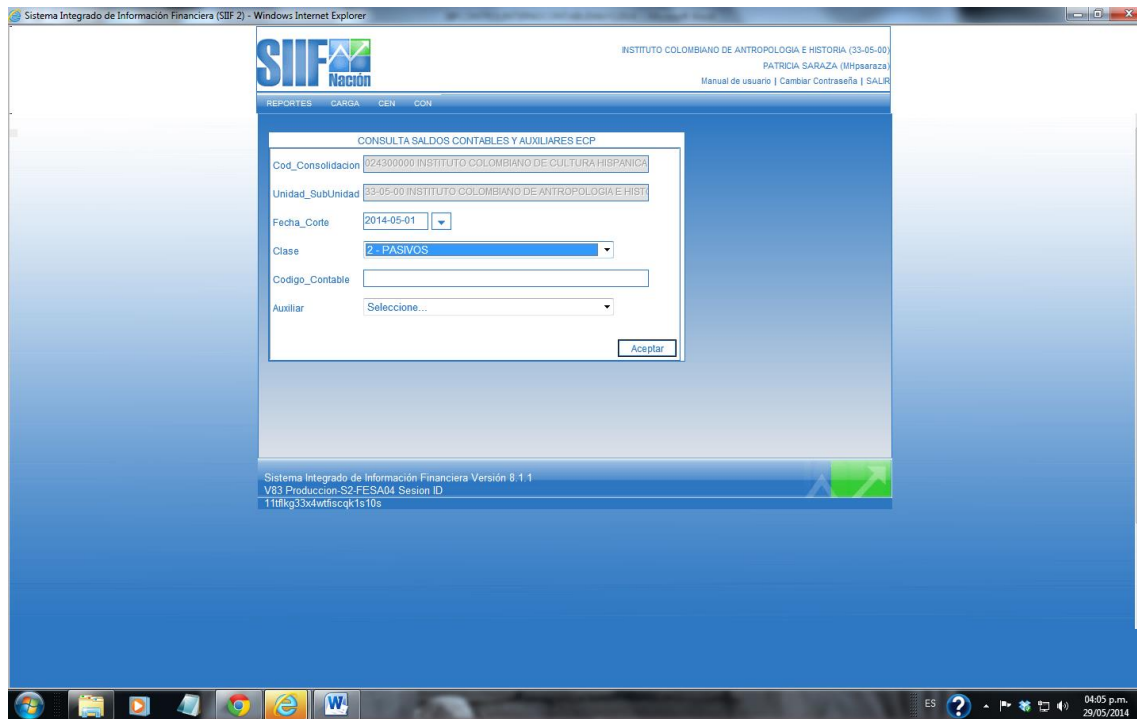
Sistema Integrado de Información Financiera (SIIF 2) - Windows Internet Explorer

SIIF Nación

INSTITUTO COLOMBIANO DE ANTROPOLOGIA E HISTORIA (33-05-00)
PATRICIA SARAZA (MHpsaraza)
Manual de usuario | Cambiar Contraseña | SALIR

REPORTES CARGA CEN CON

CONSULTA SALDOS CONTABLES Y AUXILIARES ECP

Cod_Consolidacion 024300000 INSTITUTO COLOMBIANO DE CULTURA HISPANICA

Unidad_SubUnidad 33-05-00 INSTITUTO COLOMBIANO DE ANTROPOLOGIA E HIST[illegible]

Fecha_Corte 2014-05-01

Clase 2 - PASIVOS

Codigo_Contable

Auxiliar Seleccione...

Aceptar

Sistema Integrado de Información Financiera Versión 8.1.1
V83 Produccion-S2-FESA04 Sesion ID
11tflkg33x4wtfiscqk1s10s

ES

04:05 p.m.
29/05/2014